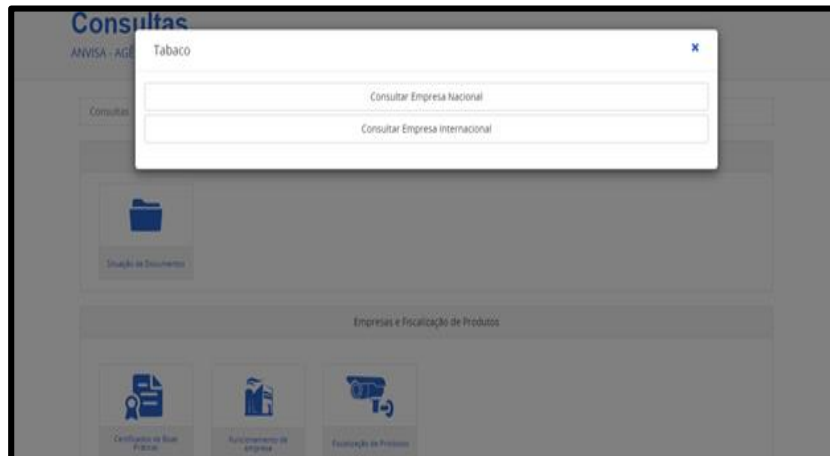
Consultas
ANVISA - AGÊ

Tabaco

×

Consultar Empresa Nacional

Consultar Empresa Internacional

Consultas

Situação de Documentos

Empresas e Fiscalização de Produtos

Certificados de Boas Práticas

Funcionamento de empresa

Fiscalização de Produtos